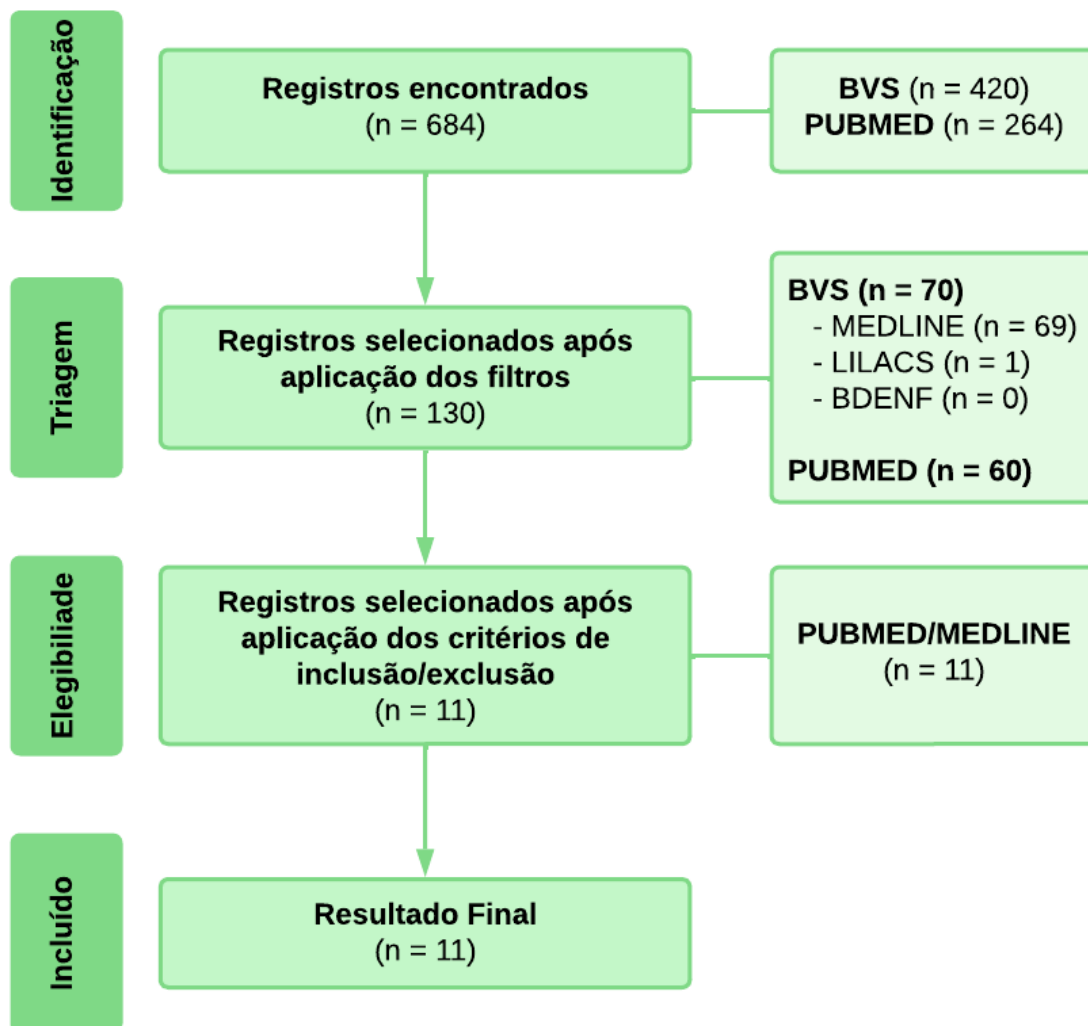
Identificação

Registros encontrados
(n = 684)

BVS (n = 420)
PUBMED (n = 264)

Triagem

Registros selecionados após aplicação dos filtros
(n = 130)

BVS (n = 70)
- MEDLINE (n = 69)
- LILACS (n = 1)
- BDENF (n = 0)

PUBMED (n = 60)

Elegibiliade

Registros selecionados após aplicação dos critérios de inclusão/exclusão
(n = 11)

PUBMED/MEDLINE
(n = 11)

Incluído

Resultado Final
(n = 11)